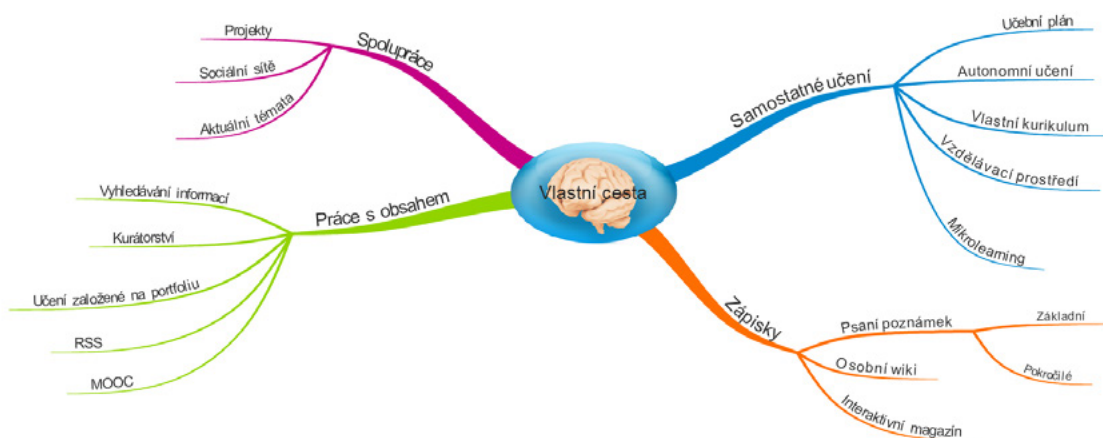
Vlastní cesta

Spolupráce
Projekty
Sociální sítě
Aktuální témata

Samostatné učení
Učební plán
Autonomní učení
Vlastní kurikulum
Vzdělávací prostředí
Mikroleaming

Práce s obsahem
Vyhledávání informací
Kurátorství
Učení založené na portfoliu
RSS
MOOC

Zápisky
Psaní poznámek
Základní
Pokročilé
Osobní wiki
Interaktivní magazín